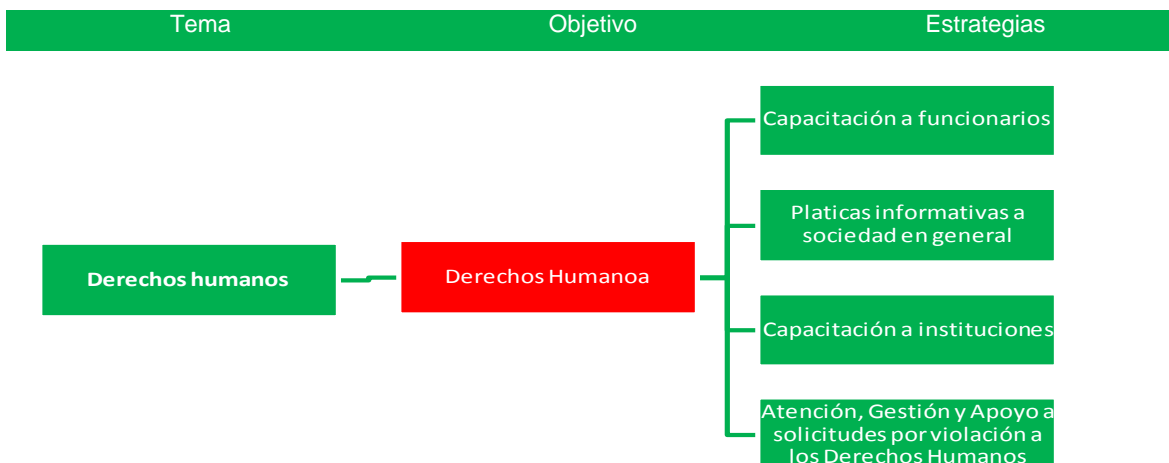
Tema Objetivo Estrategias

Derechos humanos

Derechos Humanoa

Capacitación a funcionarios

Platicas informativas a sociedad en general

Capacitación a instituciones

Atención, Gestión y Apoyo a solicitudes por violación a los Derechos Humanos